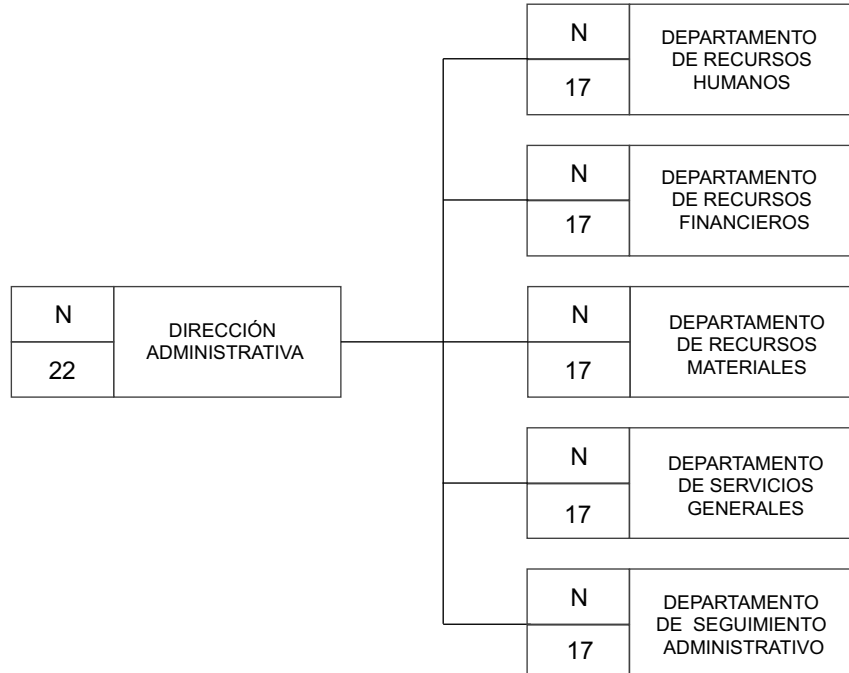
N
22
DIRECCIÓN ADMINISTRATIVA

N
17
DEPARTAMENTO DE RECURSOS HUMANOS

N
17
DEPARTAMENTO DE RECURSOS FINANCIEROS

N
17
DEPARTAMENTO DE RECURSOS MATERIALES

N
17
DEPARTAMENTO DE SERVICIOS GENERALES

N
17
DEPARTAMENTO DE SEGUIMIENTO ADMINISTRATIVO